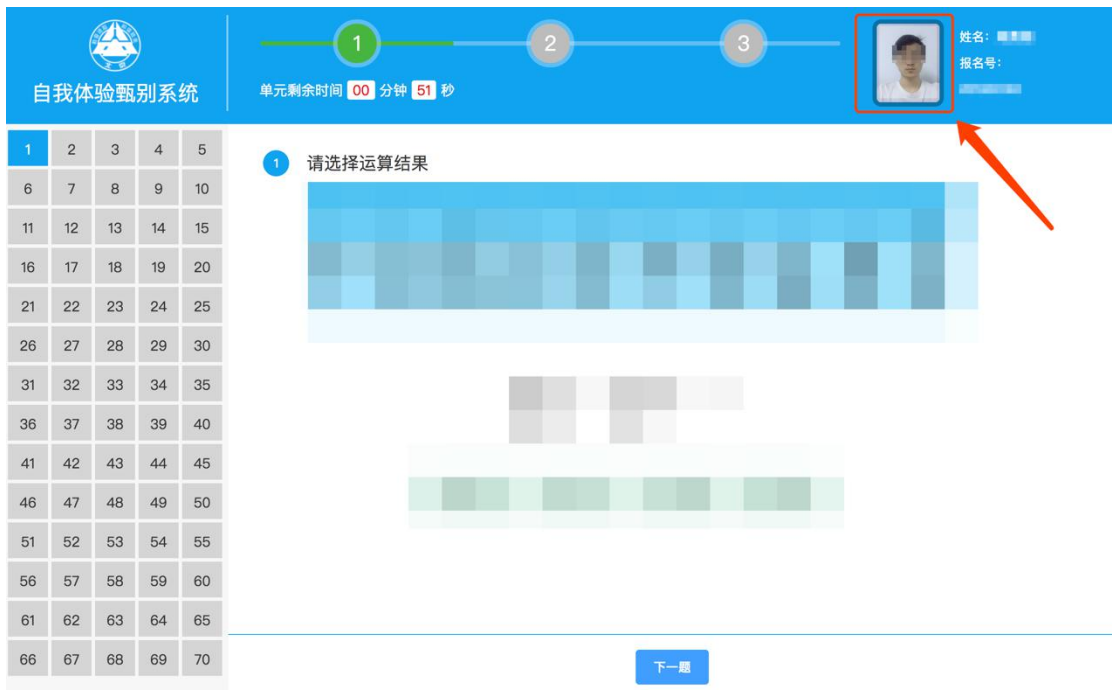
自我体验甄别系统

1 2 3

单元剩余时间 00 分钟 51 秒

姓名：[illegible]
报名号：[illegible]

| 1 | 2 | 3 | 4 | 5 |
|---|---|---|---|---|
| 6 | 7 | 8 | 9 | 10 |
| 11 | 12 | 13 | 14 | 15 |
| 16 | 17 | 18 | 19 | 20 |
| 21 | 22 | 23 | 24 | 25 |
| 26 | 27 | 28 | 29 | 30 |
| 31 | 32 | 33 | 34 | 35 |
| 36 | 37 | 38 | 39 | 40 |
| 41 | 42 | 43 | 44 | 45 |
| 46 | 47 | 48 | 49 | 50 |
| 51 | 52 | 53 | 54 | 55 |
| 56 | 57 | 58 | 59 | 60 |
| 61 | 62 | 63 | 64 | 65 |
| 66 | 67 | 68 | 69 | 70 |

1 请选择运算结果

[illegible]

下一题